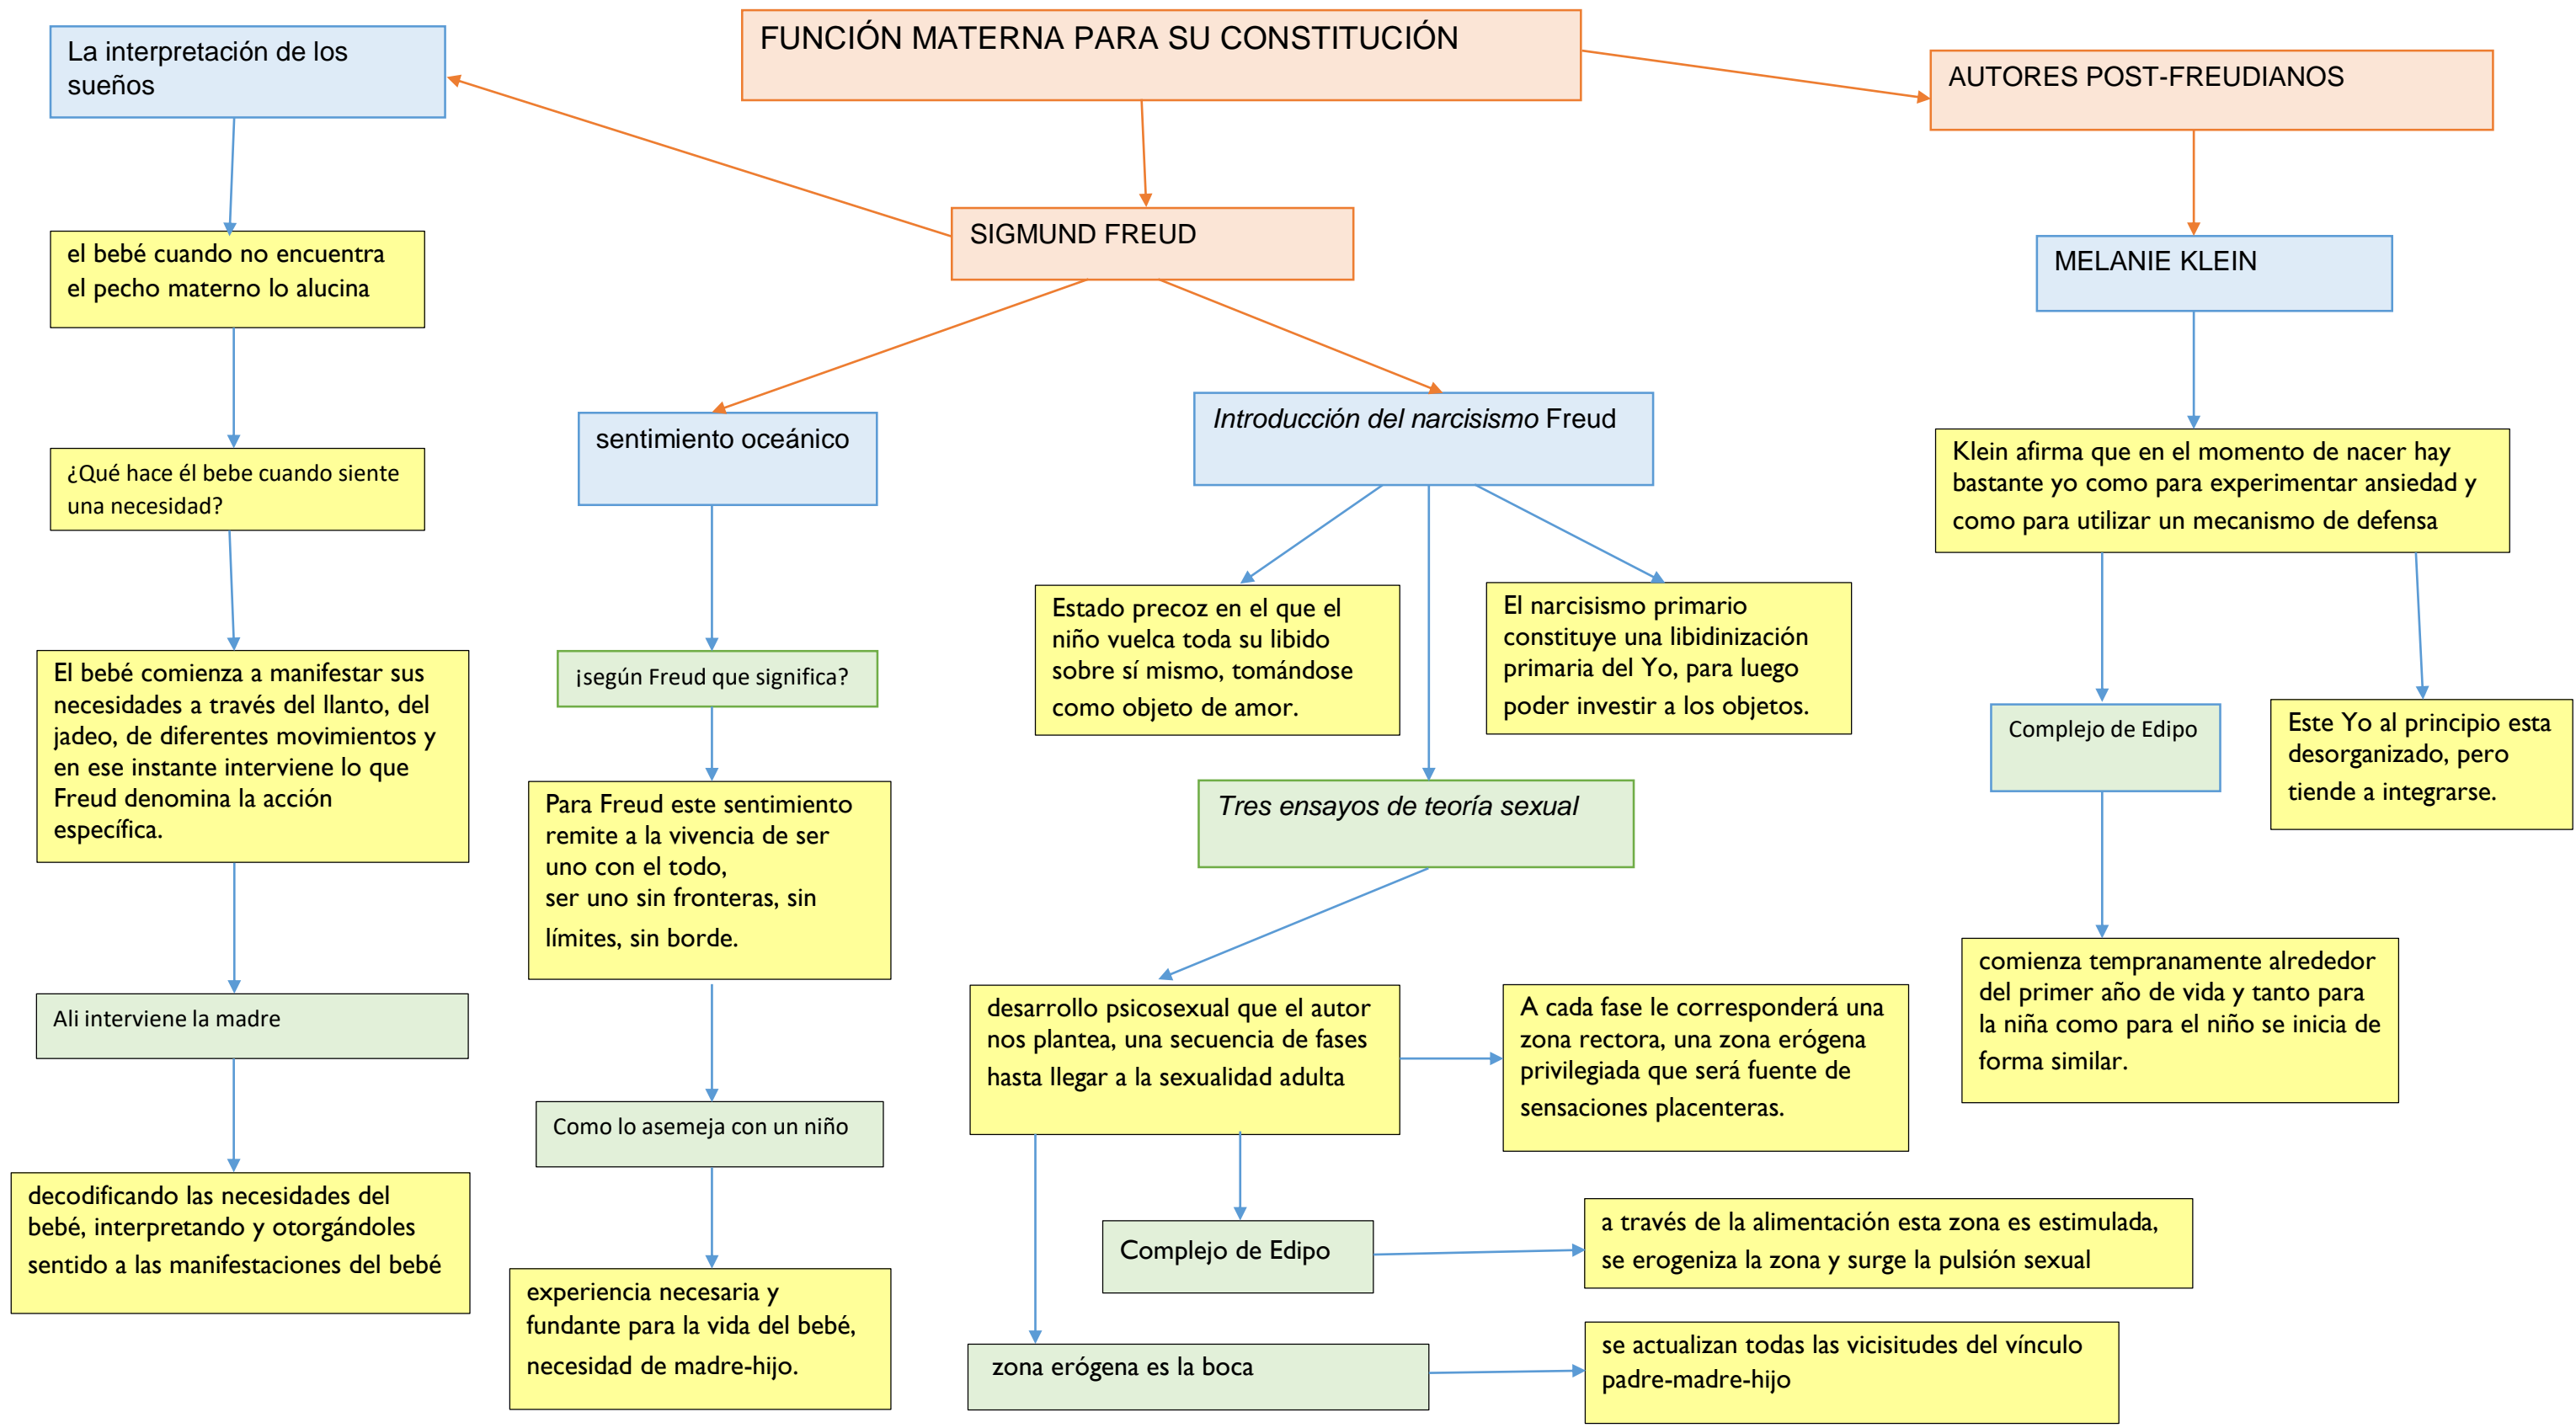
FUNCIÓN MATERNA PARA SU CONSTITUCIÓN

La interpretación de los sueños

AUTORES POST-FREUDIANOS

SIGMUND FREUD

MELANIE KLEIN

el bebé cuando no encuentra el pecho materno lo alucina

¿Qué hace él bebe cuando siente una necesidad?

El bebé comienza a manifestar sus necesidades a través del llanto, del jadeo, de diferentes movimientos y en ese instante interviene lo que Freud denomina la acción específica.

Ali interviene la madre

decodificando las necesidades del bebé, interpretando y otorgándoles sentido a las manifestaciones del bebé

sentimiento oceánico

¡según Freud que significa?

Para Freud este sentimiento remite a la vivencia de ser uno con el todo, ser uno sin fronteras, sin límites, sin borde.

Como lo asemeja con un niño

experiencia necesaria y fundante para la vida del bebé, necesidad de madre-hijo.

Introducción del narcisismo Freud

Estado precoz en el que el niño vuelca toda su libido sobre sí mismo, tomándose como objeto de amor.

El narcisismo primario constituye una libidinización primaria del Yo, para luego poder investir a los objetos.

Tres ensayos de teoría sexual

desarrollo psicosexual que el autor nos plantea, una secuencia de fases hasta llegar a la sexualidad adulta

A cada fase le corresponderá una zona rectora, una zona erógena privilegiada que será fuente de sensaciones placenteras.

Complejo de Edipo

a través de la alimentación esta zona es estimulada, se erogeniza la zona y surge la pulsión sexual

zona erógena es la boca

se actualizan todas las vicisitudes del vínculo padre-madre-hijo

Klein afirma que en el momento de nacer hay bastante yo como para experimentar ansiedad y como para utilizar un mecanismo de defensa

Complejo de Edipo

Este Yo al principio esta desorganizado, pero tiende a integrarse.

comienza tempranamente alrededor del primer año de vida y tanto para la niña como para el niño se inicia de forma similar.